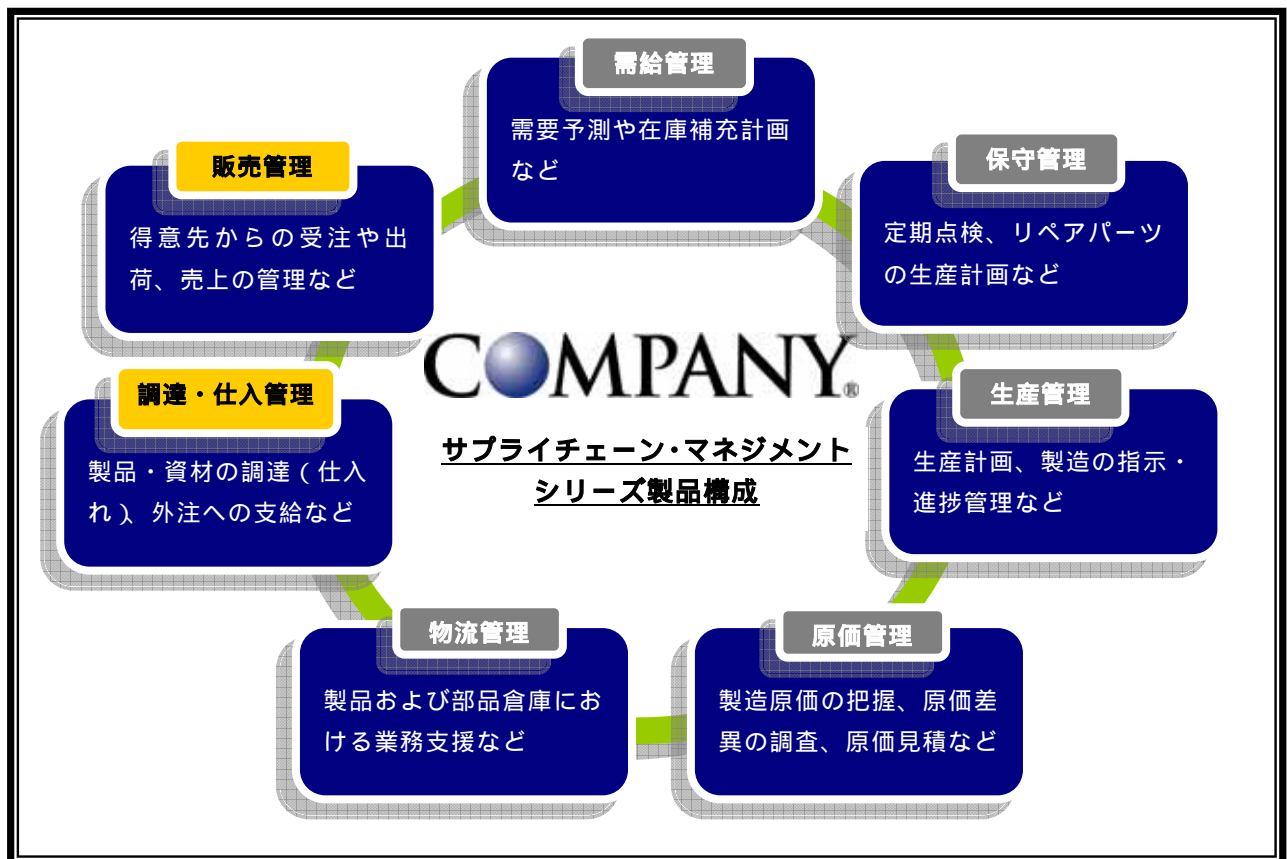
需給管理

需要予測や在庫補充計画など

保守管理

定期点検、リペアパーツの生産計画など

販売管理

得意先からの受注や出荷、売上の管理など

COMPANY®

サプライチェーン･マネジメントシリーズ製品構成

調達・仕入管理

製品・資材の調達（仕入れ）、外注への支給など

生産管理

生産計画、製造の指示・進捗管理など

物流管理

製品および部品倉庫における業務支援など

原価管理

製造原価の把握、原価差異の調査、原価見積など